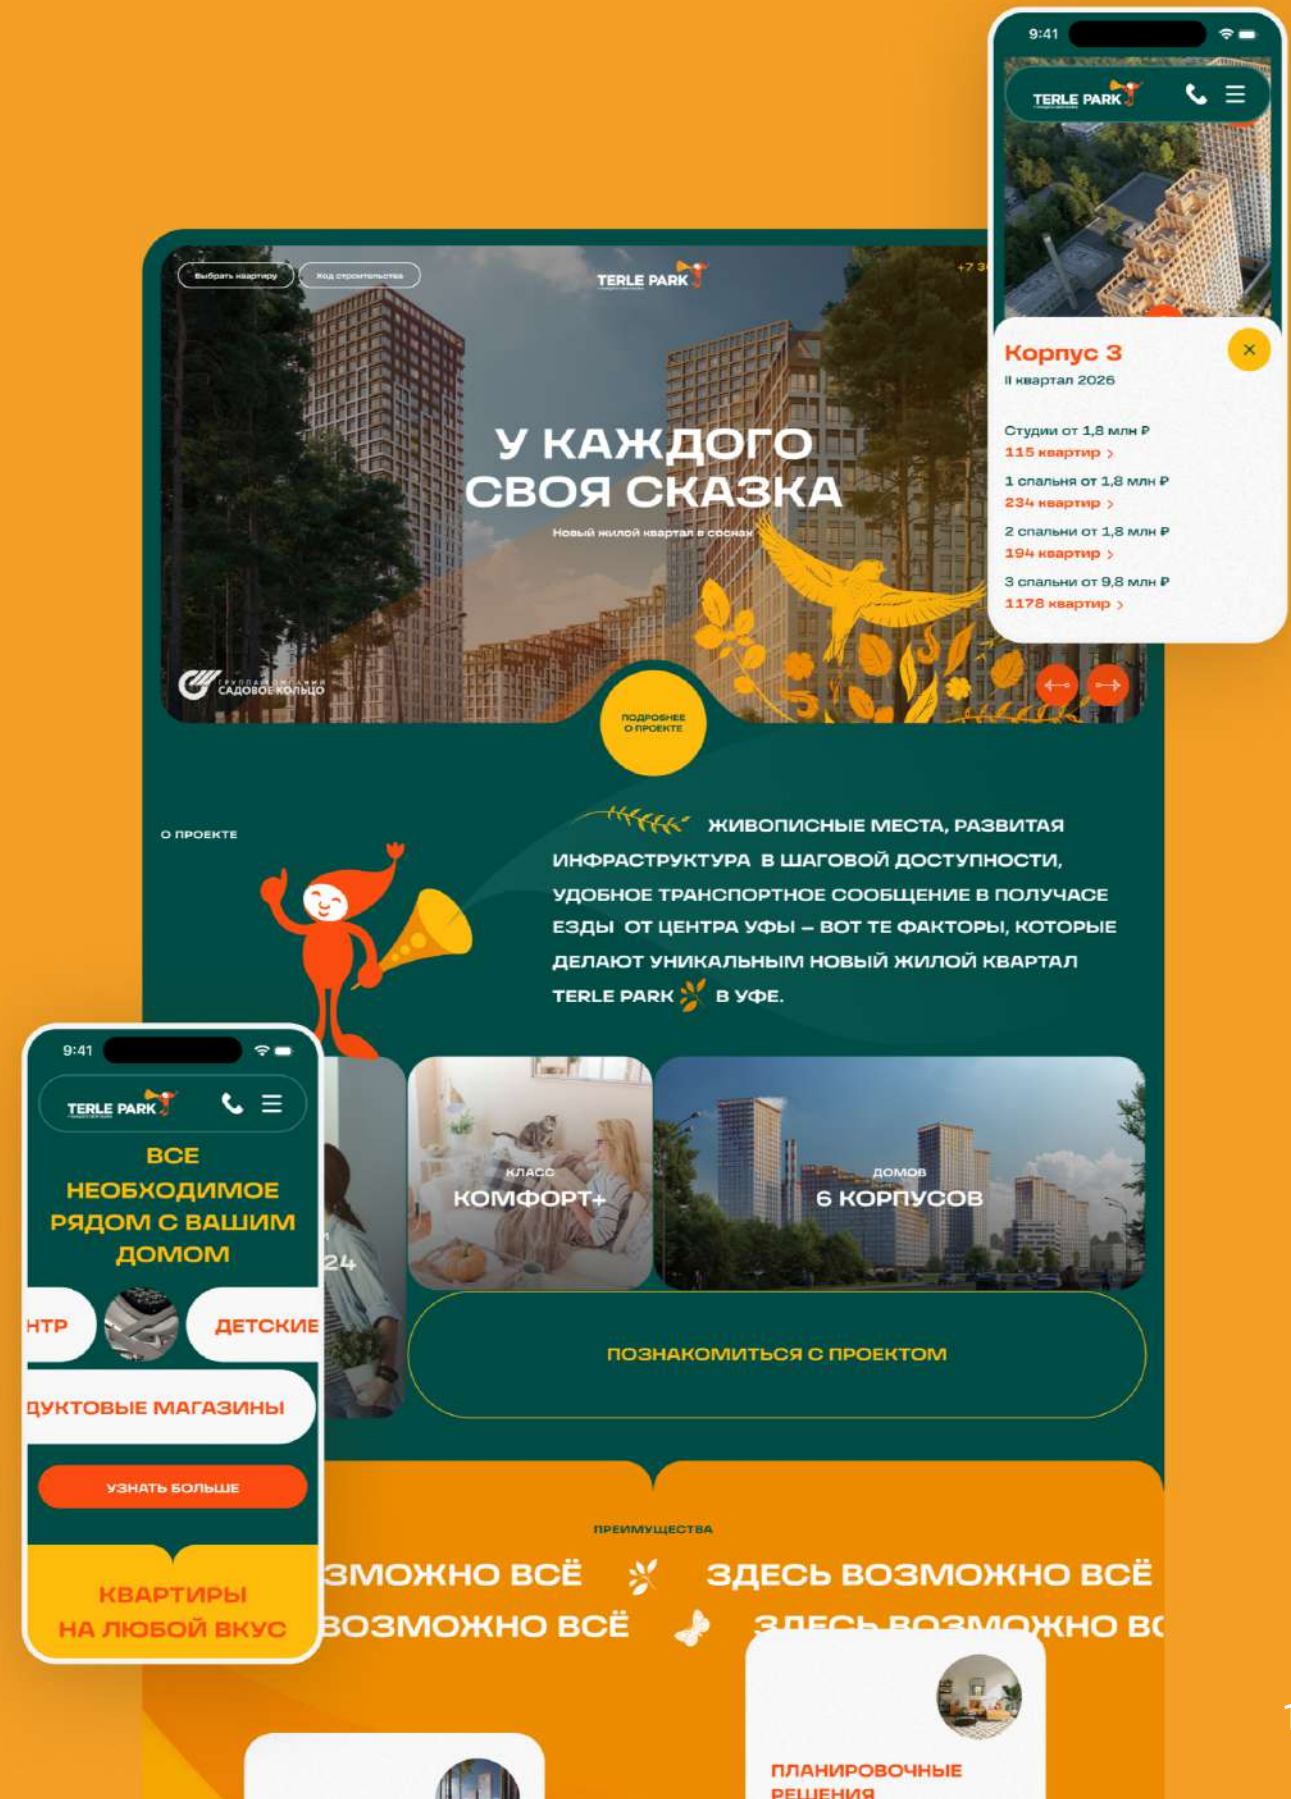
9:41

TERLE PARK

Корпус 3
II квартал 2026

Студии от 1,8 млн ₽
115 квартир >

1 спальня от 1,8 млн ₽
234 квартир >

2 спальни от 1,8 млн ₽
194 квартир >

3 спальни от 9,8 млн ₽
1178 квартир >

Выбрать квартиру
Ход строительства

TERLE PARK

+7 3

У КАЖДОГО СВОЯ СКАЗКА

Новый жилой квартал в соснах

ГРУППА КОМПАНИЙ САДОВОЕ КОЛЬЦО

ПОДРОБНЕЕ О ПРОЕКТЕ

О ПРОЕКТЕ

ЖИВОПИСНЫЕ МЕСТА, РАЗВИТАЯ ИНФРАСТРУКТУРА В ШАГОВОЙ ДОСТУПНОСТИ, УДОБНОЕ ТРАНСПОРТНОЕ СООБЩЕНИЕ В ПОЛУЧАСЕ ЕЗДЫ ОТ ЦЕНТРА УФЫ – ВОТ ТЕ ФАКТОРЫ, КОТОРЫЕ ДЕЛАЮТ УНИКАЛЬНЫМ НОВЫЙ ЖИЛОЙ КВАРТАЛ TERLE PARK В УФЕ.

9:41

TERLE PARK

ВСЕ НЕОБХОДИМОЕ РЯДОМ С ВАШИМ ДОМОМ

НТР
ДЕТСКИЕ
ДУКТОВЫЕ МАГАЗИНЫ

УЗНАТЬ БОЛЬШЕ

КВАРТИРЫ НА ЛЮБОЙ ВКУС

24

КЛАСС
КОМФОРТ+

ДОМОВ
6 КОРПУСОВ

ПОЗНАКОМИТЬСЯ С ПРОЕКТОМ

ПРЕИМУЩЕСТВА

ЗМОЖНО ВСЁ ЗДЕСЬ ВОЗМОЖНО ВСЁ
ВОЗМОЖНО ВСЁ ЗДЕСЬ ВОЗМОЖНО ВС

ПЛАНИРОВОЧНЫЕ РЕШЕНИЯ